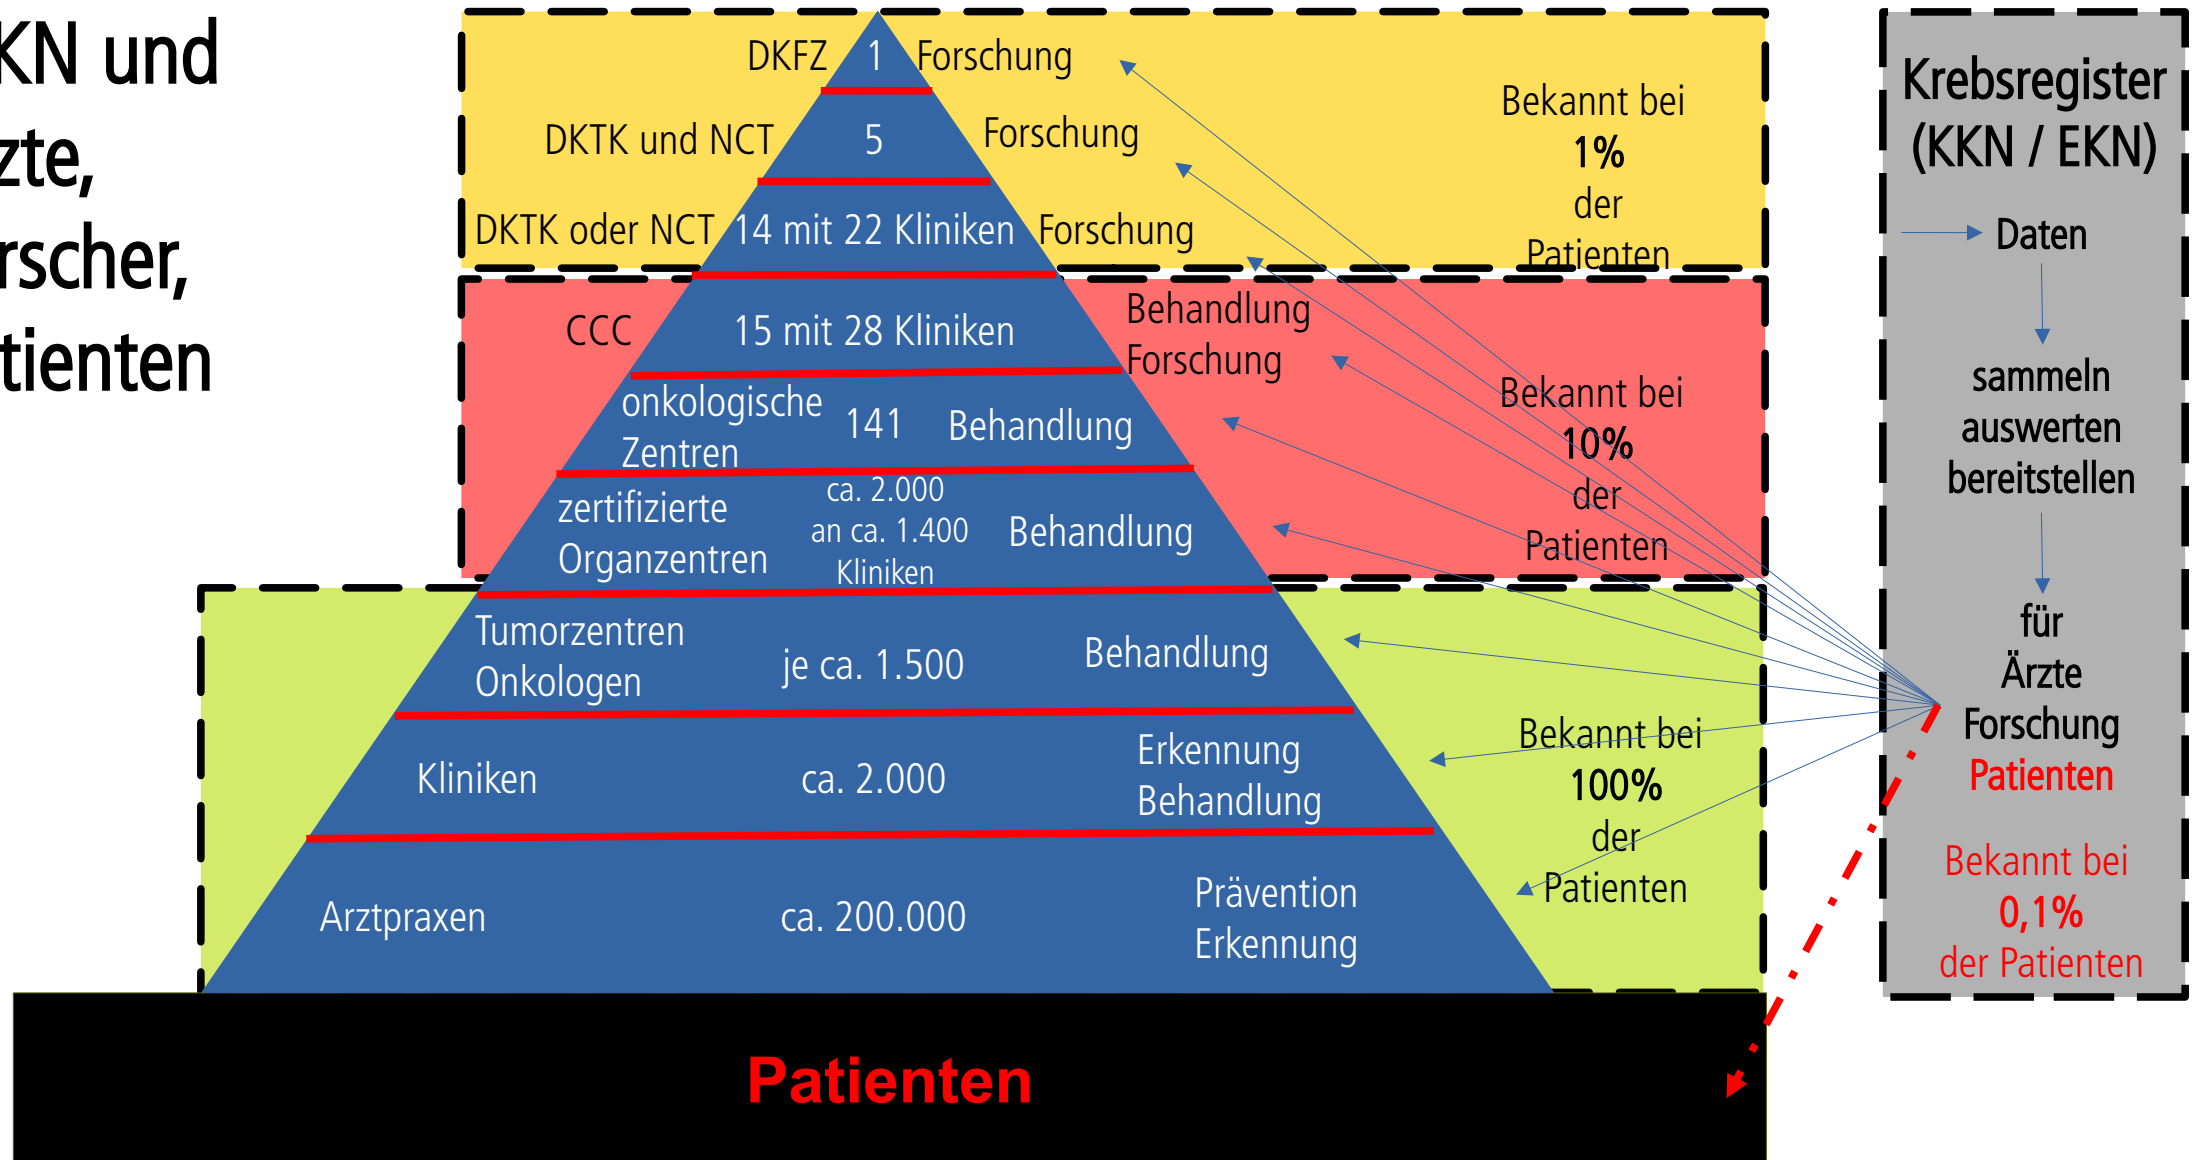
KN und
zte,
rscher,
tienten

DKFZ 1 Forschung

DKTK und NCT 5 Forschung

DKTK oder NCT 14 mit 22 Kliniken Forschung

Bekannt bei
1%
der
Patienten

CCC 15 mit 28 Kliniken Behandlung Forschung

onkologische Zentren 141 Behandlung

zertifizierte Organzentren ca. 2.000 an ca. 1.400 Kliniken Behandlung

Bekannt bei
10%
der
Patienten

Tumorzentren Onkologen je ca. 1.500 Behandlung

Kliniken ca. 2.000 Erkennung Behandlung

Arztpraxen ca. 200.000 Prävention Erkennung

Bekannt bei
100%
der
Patienten

Krebsregister
(KKN / EKN)

Daten

sammeln
auswerten
bereitstellen

für
Ärzte
Forschung
Patienten

Bekannt bei
0,1%
der Patienten

Patienten